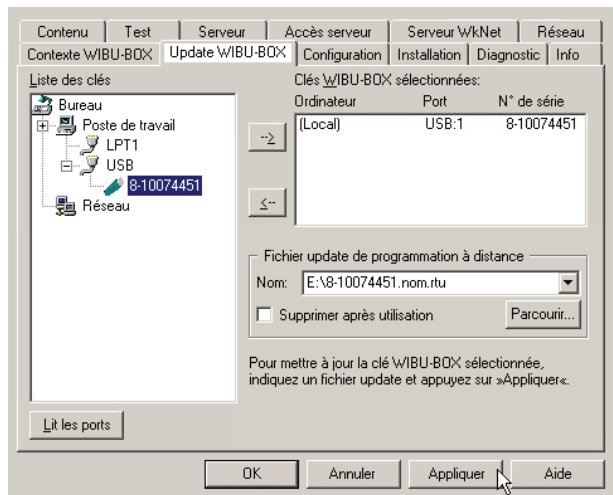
Contenu | Test | Serveur | Accès serveur | Serveur WkNet | Réseau
Contexte WIBU-BOX | Update WIBU-BOX | Configuration | Installation | Diagnostic | Info

Liste des clés

Bureau
Poste de travail
LPT1
USB
8-10074451
Réseau

Clés WIBU-BOX sélectionnées:

| Ordinateur | Port | N° de série |
|---|---|---|
| (Local) | USB:1 | 8-10074451 |

-->
<--

Fichier update de programmation à distance
Nom: E:\8-10074451.nom.rtu
Supprimer après utilisation
Parcourir...

Pour mettre à jour la clé WIBU-BOX sélectionnée, indiquez un fichier update et appuyez sur »Appliquer«.

Lit les ports

OK
Annuler
Appliquer
Aide